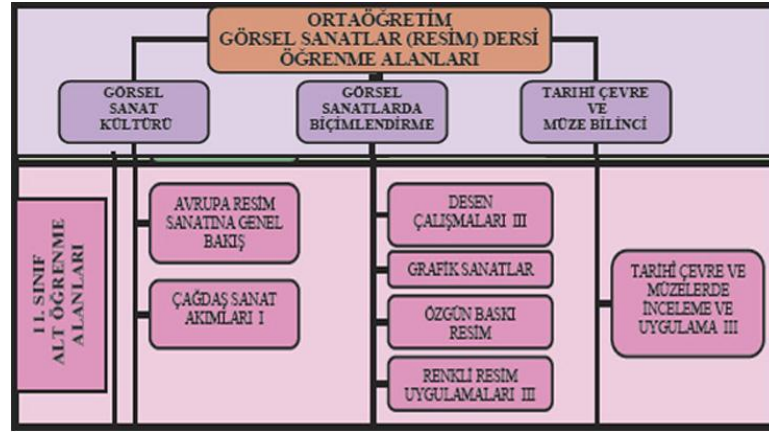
ORTAÖĞRETİM
GÖRSEL SANATLAR (RESİM) DERSİ
ÖĞRENME ALANLARI

GÖRSEL SANAT KÜLTÜRÜ

GÖRSEL SANATLARDA BİÇİMLENDİRME

TARİHİ ÇEVRE VE MÜZE BİLİNCİ

11. SINIF ALT ÖĞRENME ALANLARI

AVRUPA RESİM SANATINA GENEL BAKIŞ

ÇAĞDAŞ SANAT AKIMLARI I

DESEN ÇALIŞMALARI III

GRAFİK SANATLAR

ÖZGÜN BASKI RESİM

RENKLİ RESİM UYGULAMALARI III

TARİHİ ÇEVRE VE MÜZELERDE İNCELEME VE UYGULAMA III